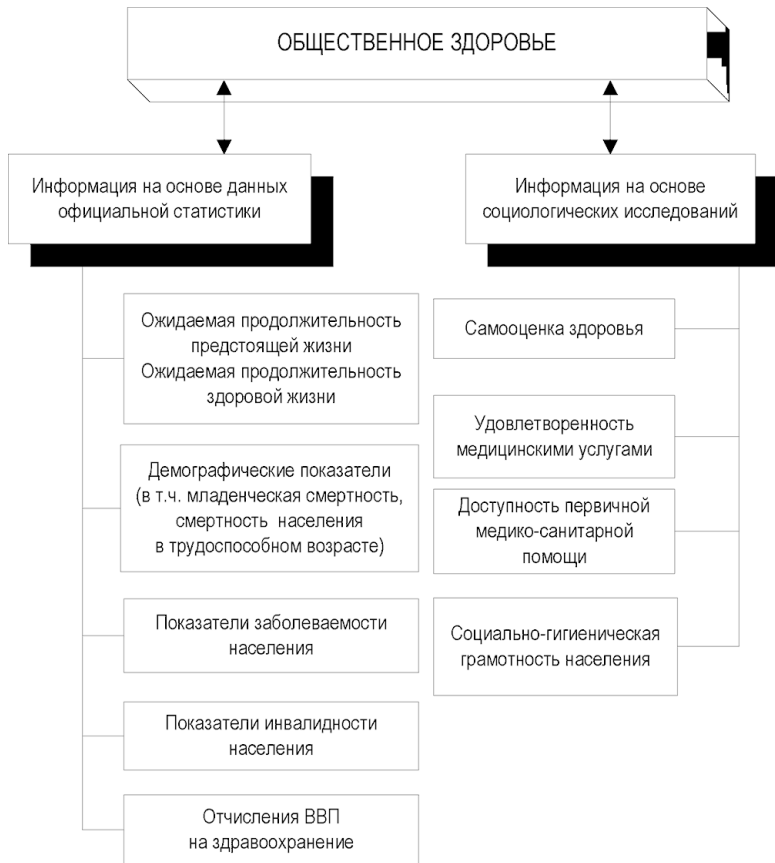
ОБЩЕСТВЕННОЕ ЗДОРОВЬЕ

Информация на основе данных официальной статистики

Ожидаемая продолжительность предстоящей жизни
Ожидаемая продолжительность здоровой жизни

Демографические показатели (в т.ч. младенческая смертность, смертность населения в трудоспособном возрасте)

Показатели заболеваемости населения

Показатели инвалидности населения

Отчисления ВВП на здравоохранение

Информация на основе социологических исследований

Самооценка здоровья

Удовлетворенность медицинскими услугами

Доступность первичной медико-санитарной помощи

Социально-гигиеническая грамотность населения